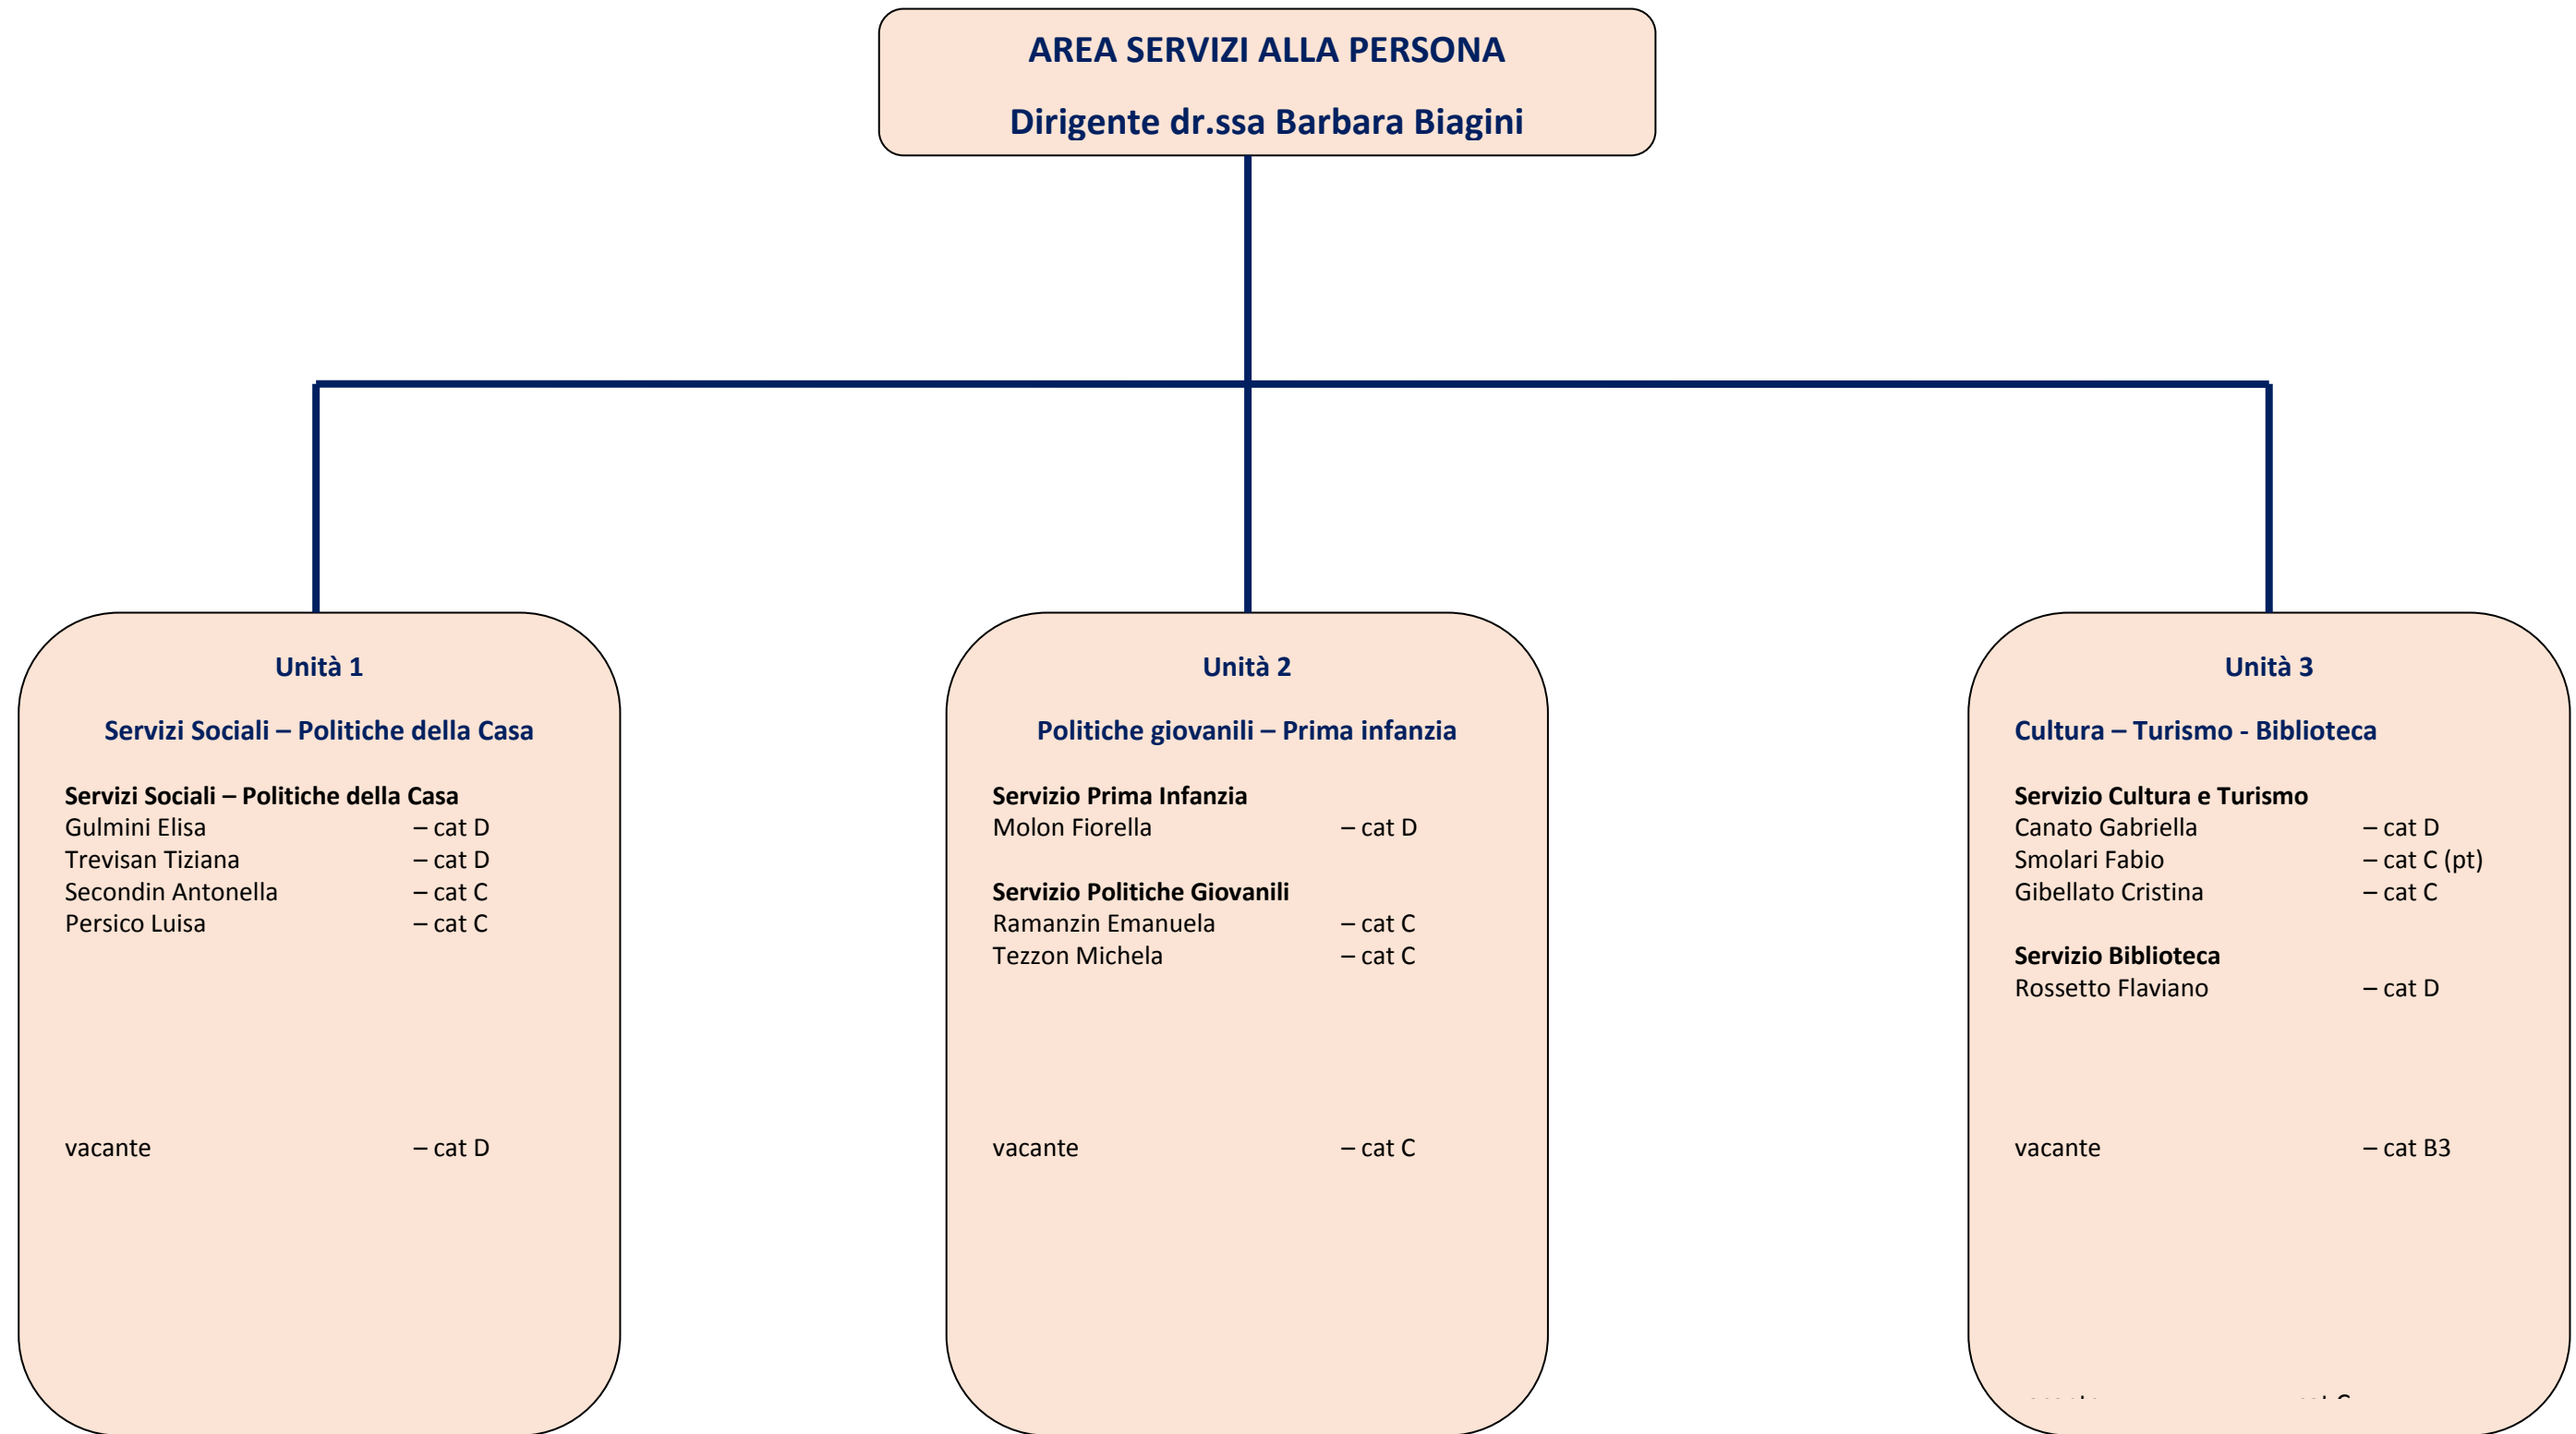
AREA SERVIZI ALLA PERSONA

Dirigente dr.ssa Barbara Biagini

Unità 1

Servizi Sociali – Politiche della Casa

Servizi Sociali – Politiche della Casa
Gulmini Elisa – cat D
Trevisan Tiziana – cat D
Secondin Antonella – cat C
Persico Luisa – cat C

vacante – cat D

Unità 2

Politiche giovanili – Prima infanzia

Servizio Prima Infanzia
Molon Fiorella – cat D

Servizio Politiche Giovanili
Ramanzin Emanuela – cat C
Tezzon Michela – cat C

vacante – cat C

Unità 3

Cultura – Turismo - Biblioteca

Servizio Cultura e Turismo
Canato Gabriella – cat D
Smolari Fabio – cat C (pt)
Gibellato Cristina – cat C

Servizio Biblioteca
Rossetto Flaviano – cat D

vacante – cat B3

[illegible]